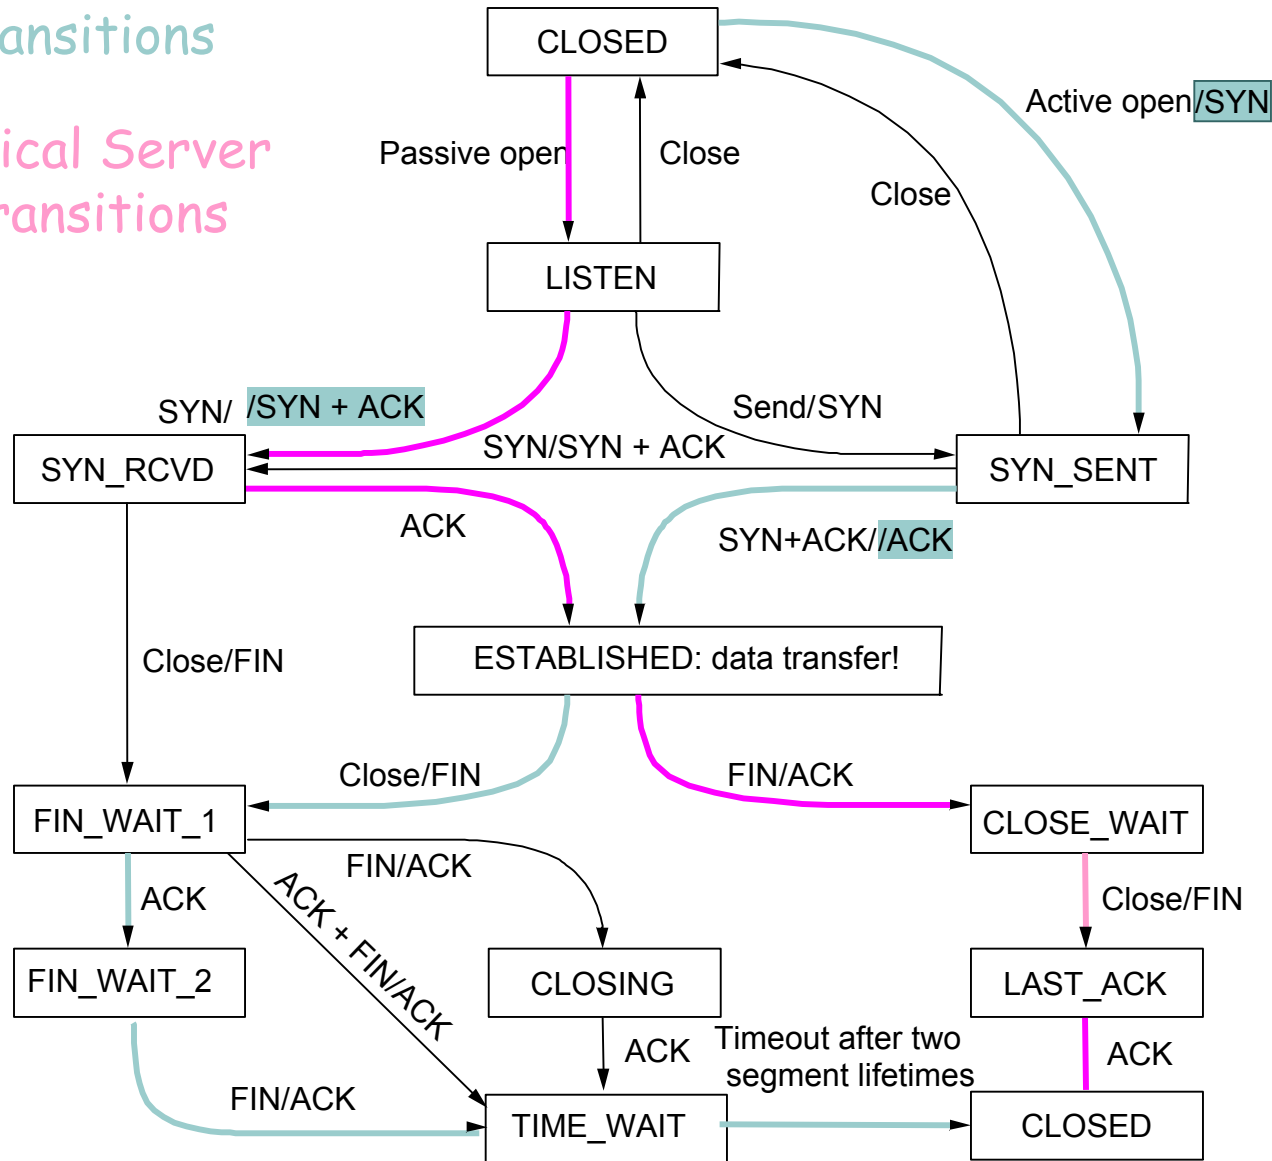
ansitions

ical Server
ransitions

CLOSED

Active open/SYN

Passive open

Close

Close

LISTEN

SYN/ /SYN + ACK

Send/SYN

SYN/SYN + ACK

SYN_RCVD

SYN_SENT

ACK

SYN+ACK//ACK

Close/FIN

ESTABLISHED: data transfer!

Close/FIN

FIN/ACK

FIN_WAIT_1

CLOSE_WAIT

FIN/ACK

ACK

ACK + FIN/ACK

Close/FIN

FIN_WAIT_2

CLOSING

LAST_ACK

ACK

Timeout after two segment lifetimes

ACK

FIN/ACK

TIME_WAIT

CLOSED